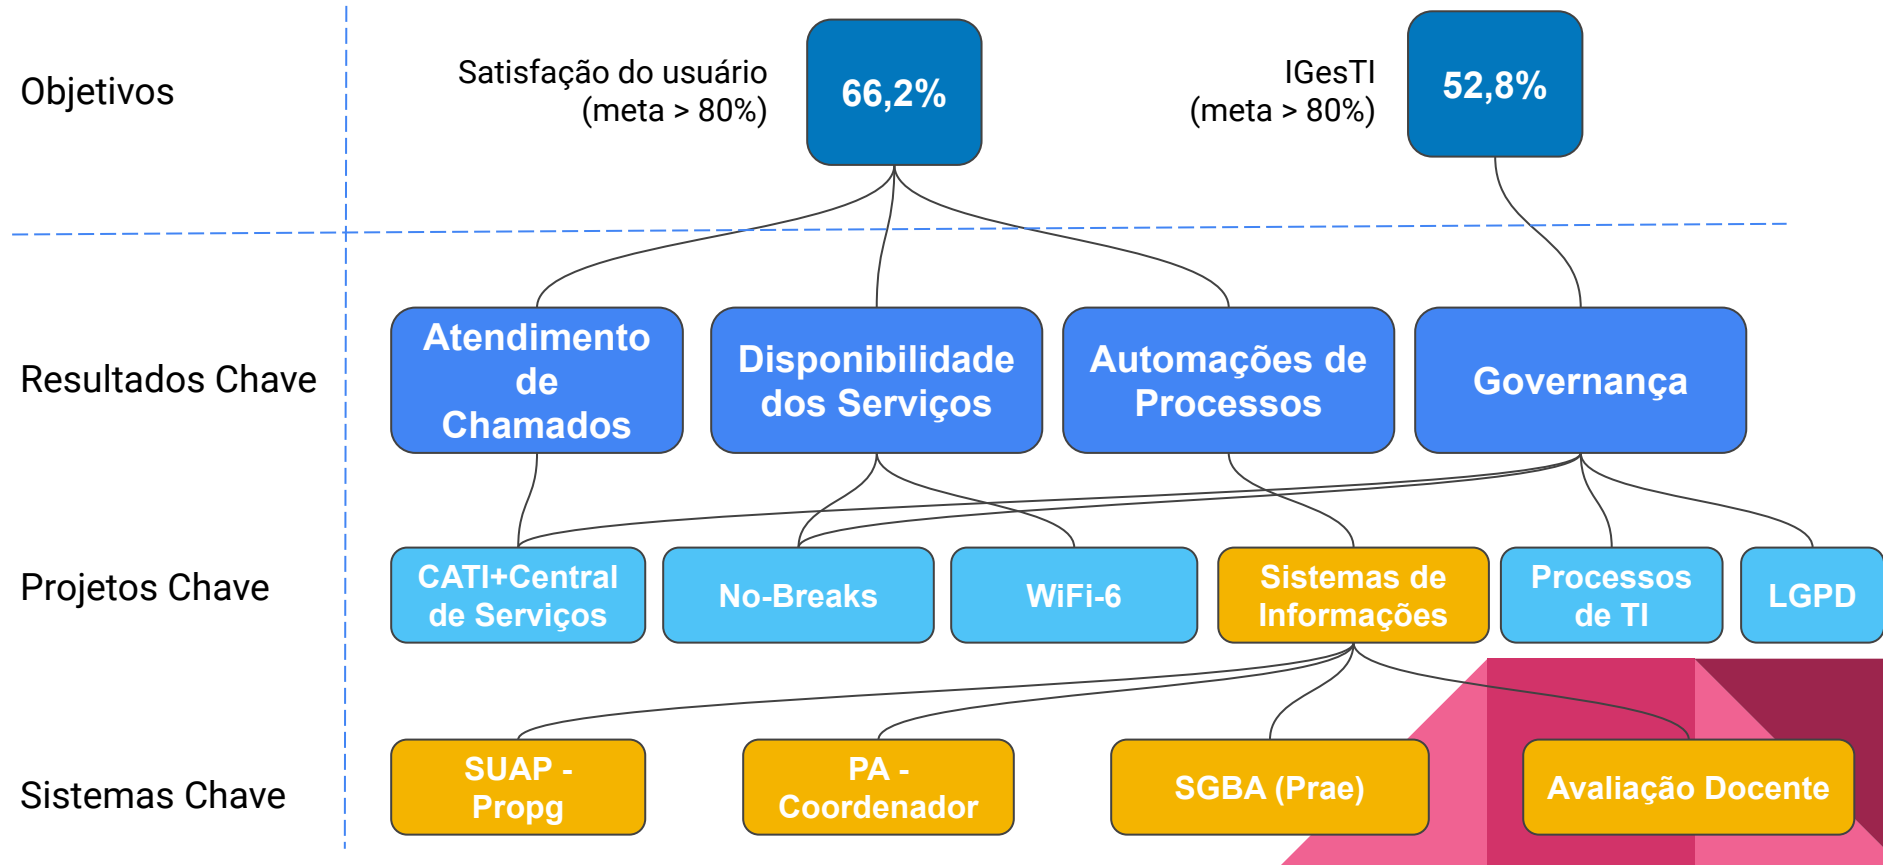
Objetivos

Satisfação do usuário
(meta > 80%)

66,2%

IGesTI
(meta > 80%)

52,8%

Resultados Chave

Atendimento de Chamados

Disponibilidade dos Serviços

Automações de Processos

Governança

Projetos Chave

CATI+Central de Serviços

No-Breaks

WiFi-6

Sistemas de Informações

Processos de TI

LGPD

Sistemas Chave

SUAP - Propg

PA - Coordenador

SGBA (Prae)

Avaliação Docente